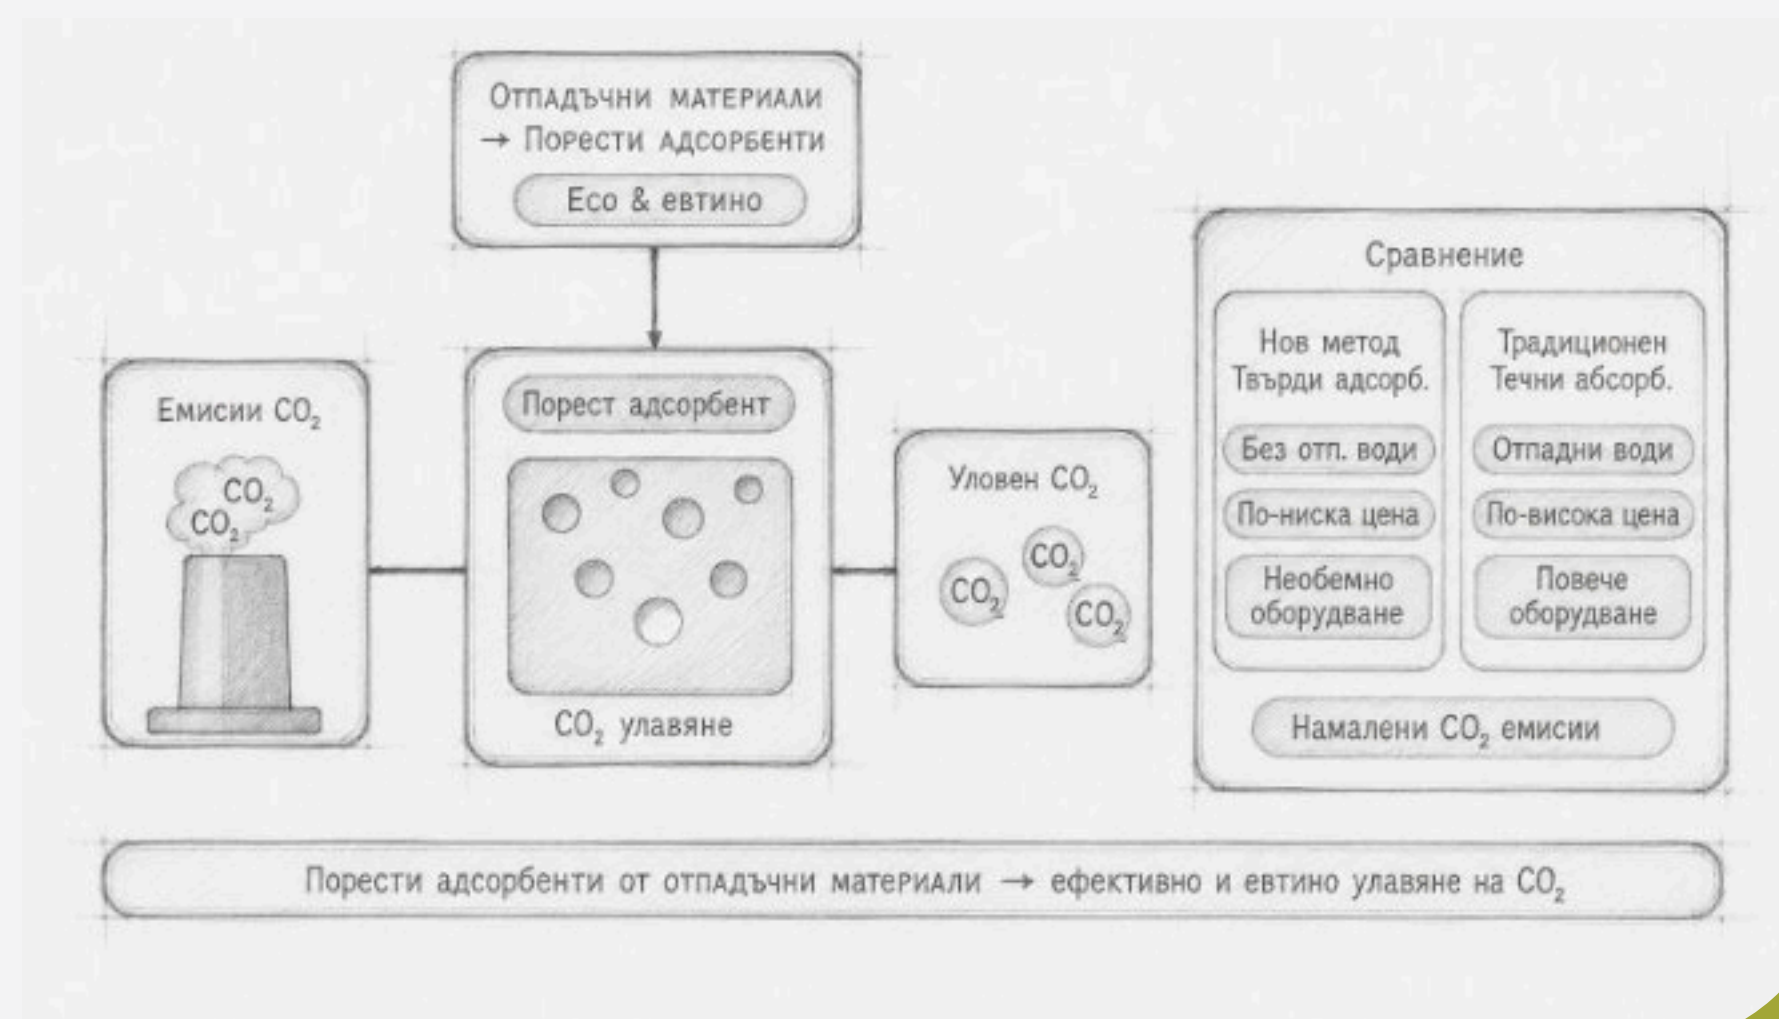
Отпадъчни материали
→ Порести адсорбенти
Eco & евтино

Емисии $CO_2$
$CO_2$
$CO_2$

Порест адсорбент
$CO_2$ улавяне

Уловен $CO_2$
$CO_2$
$CO_2$
$CO_2$

Сравнение

Нов метод
Твърди адсорб.
Без отп. води
По-ниска цена
Необемно оборудване

Традиционен
Течни абсорб.
Отпадни води
По-висока цена
Повече оборудване

Намалени $CO_2$ емисии

Порести адсорбенти от отпадъчни материали → ефективно и евтино улавяне на $CO_2$